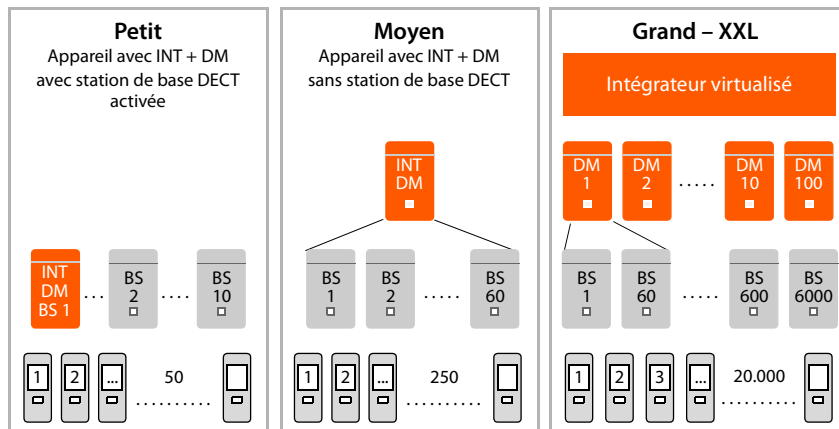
Petit
Appareil avec INT + DM avec station de base DECT activée

INT
DM
BS 1
...
BS
2
....
BS
10

1
2
...
50
..........

Moyen
Appareil avec INT + DM sans station de base DECT

INT
DM

BS
1
BS
2
.....
BS
60

1
2
...
250
..........

Grand – XXL

Intégrateur virtualisé

DM
1
DM
2
.....
DM
10
DM
100

BS
1
BS
60
.....
BS
600
BS
6000

1
2
3
...
20.000
..........